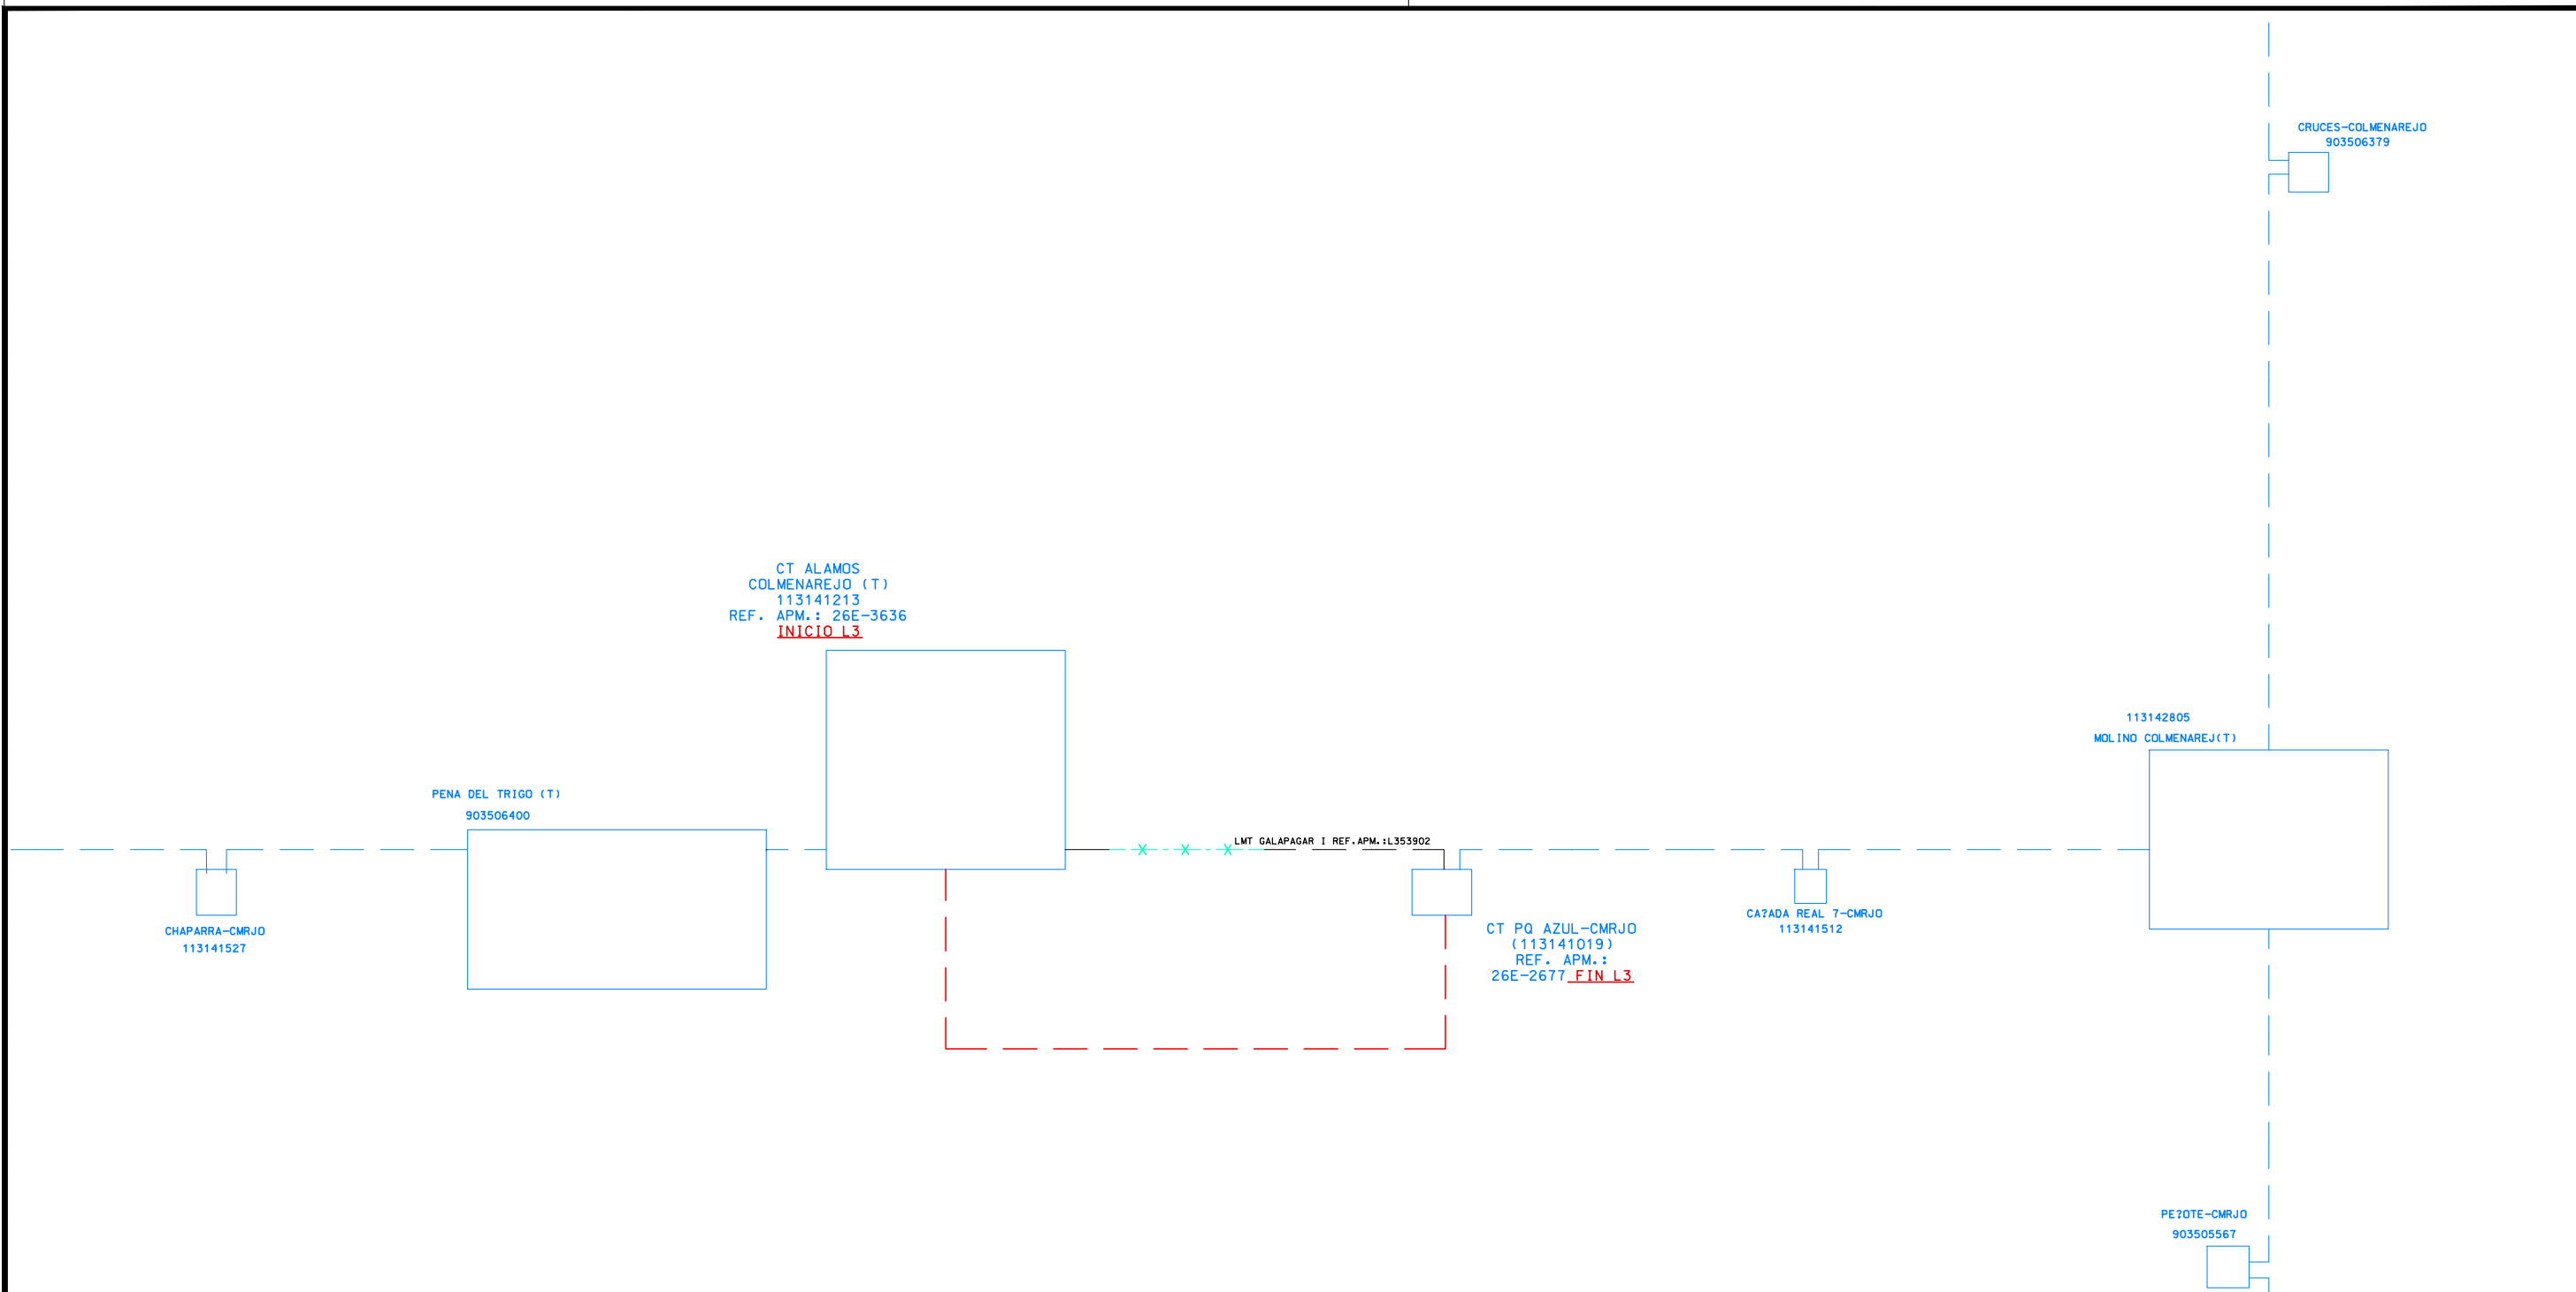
CRUCES-COLMENAREJO
903506379

CT ALAMOS
COLMENAREJO (T)
113141213
REF. APM.: 26E-3636
INICIO L3

113142805
MOLINO COLMENAREJ(T)

PENA DEL TRIGO (T)
903506400

LMT GALAPAGAR I REF.APM.:L353902

CHAPARRA-CMRJO
113141527

CT PQ AZUL-CMRJO
(113141019)
REF. APM.:
26E-2677 FIN L3

CA?ADA REAL 7-CMRJO
113141512

PE?OTE-CMRJO
903505567